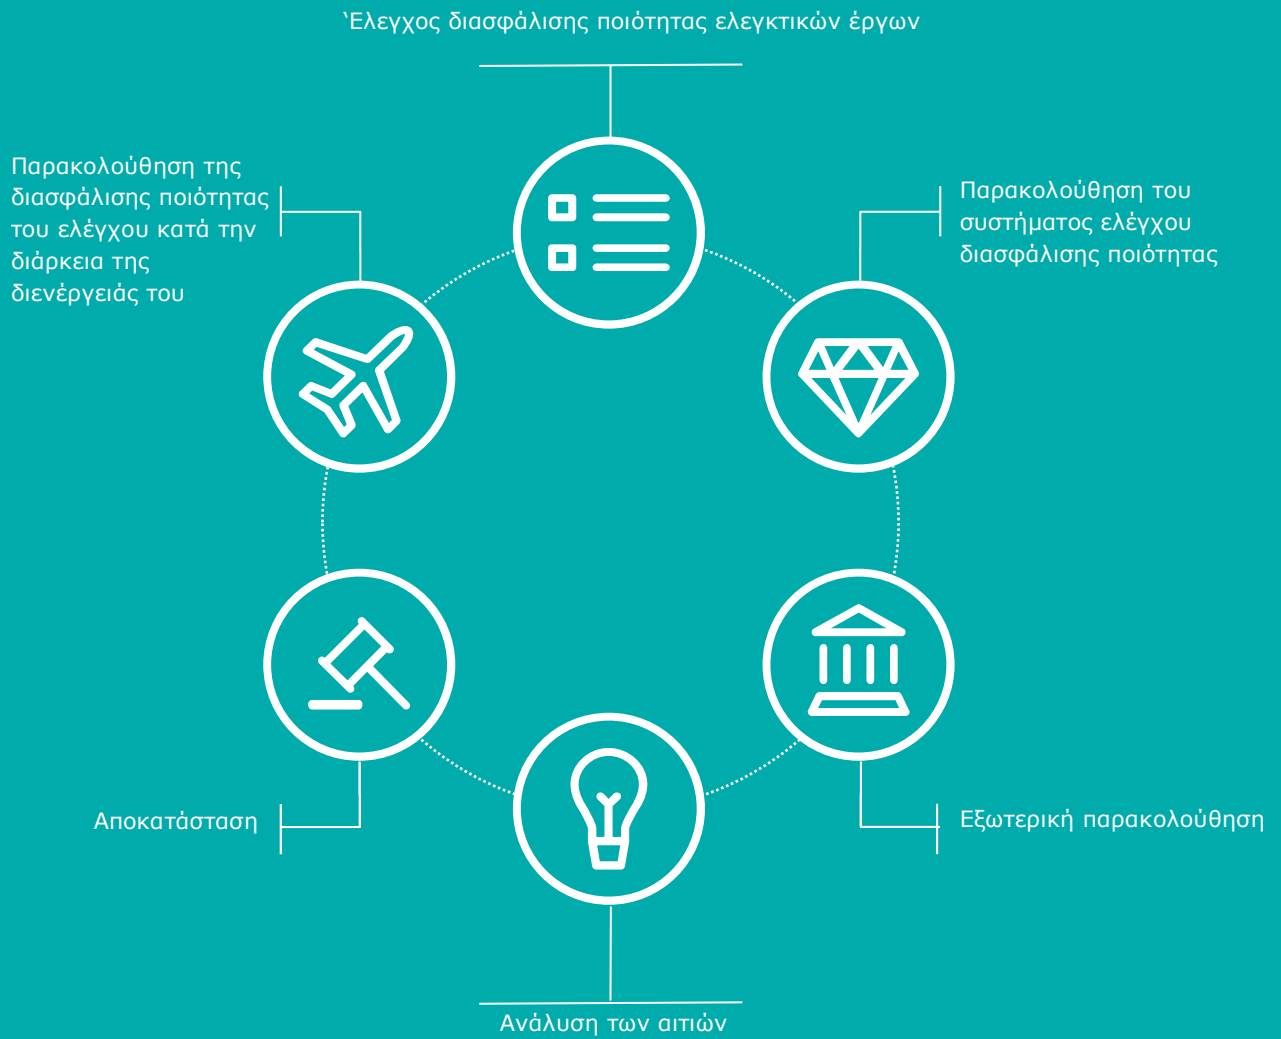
‛Ελεγχος διασφάλισης ποιότητας ελεγκτικών έργων

Παρακολούθηση της διασφάλισης ποιότητας του ελέγχου κατά την διάρκεια της διενέργειάς του

Παρακολούθηση του συστήματος ελέγχου διασφάλισης ποιότητας

Αποκατάσταση

Εξωτερική παρακολούθηση

Ανάλυση των αιτιών